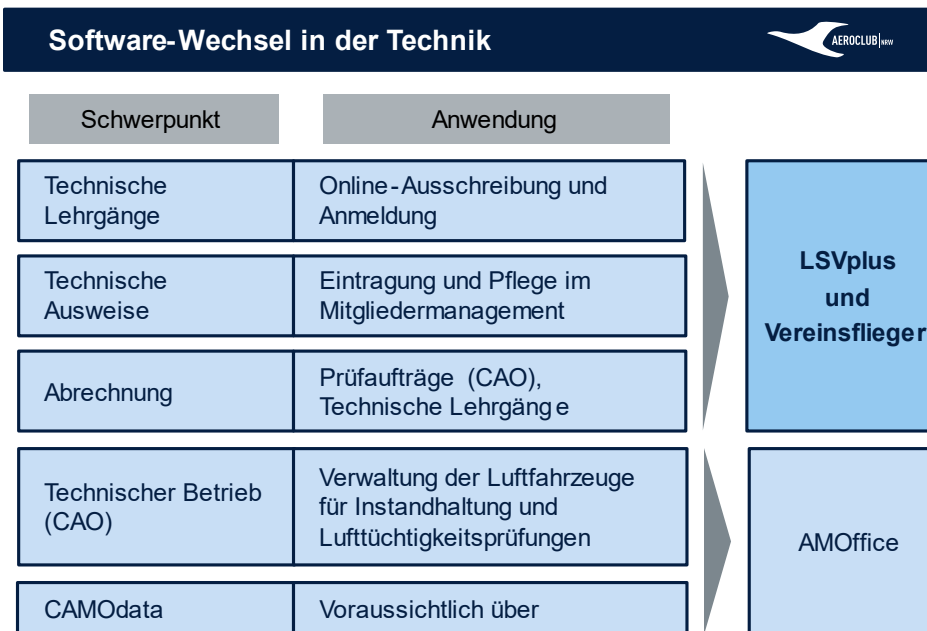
Software-Wechsel in der Technik

AEROCLUB | NRW

| Schwerpunkt | Anwendung |
|---|---|
| Technische Lehrgänge | Online-Ausschreibung und Anmeldung |
| Technische Ausweise | Eintragung und Pflege im Mitgliedermanagement |
| Abrechnung | Prüfaufträge (CAO), Technische Lehrgänge |
| Technischer Betrieb (CAO) | Verwaltung der Luftfahrzeuge für Instandhaltung und Lufttüchtigkeitsprüfungen |
| CAMOdata | Voraussichtlich über |

LSVplus und Vereinsflieger

AMOffice